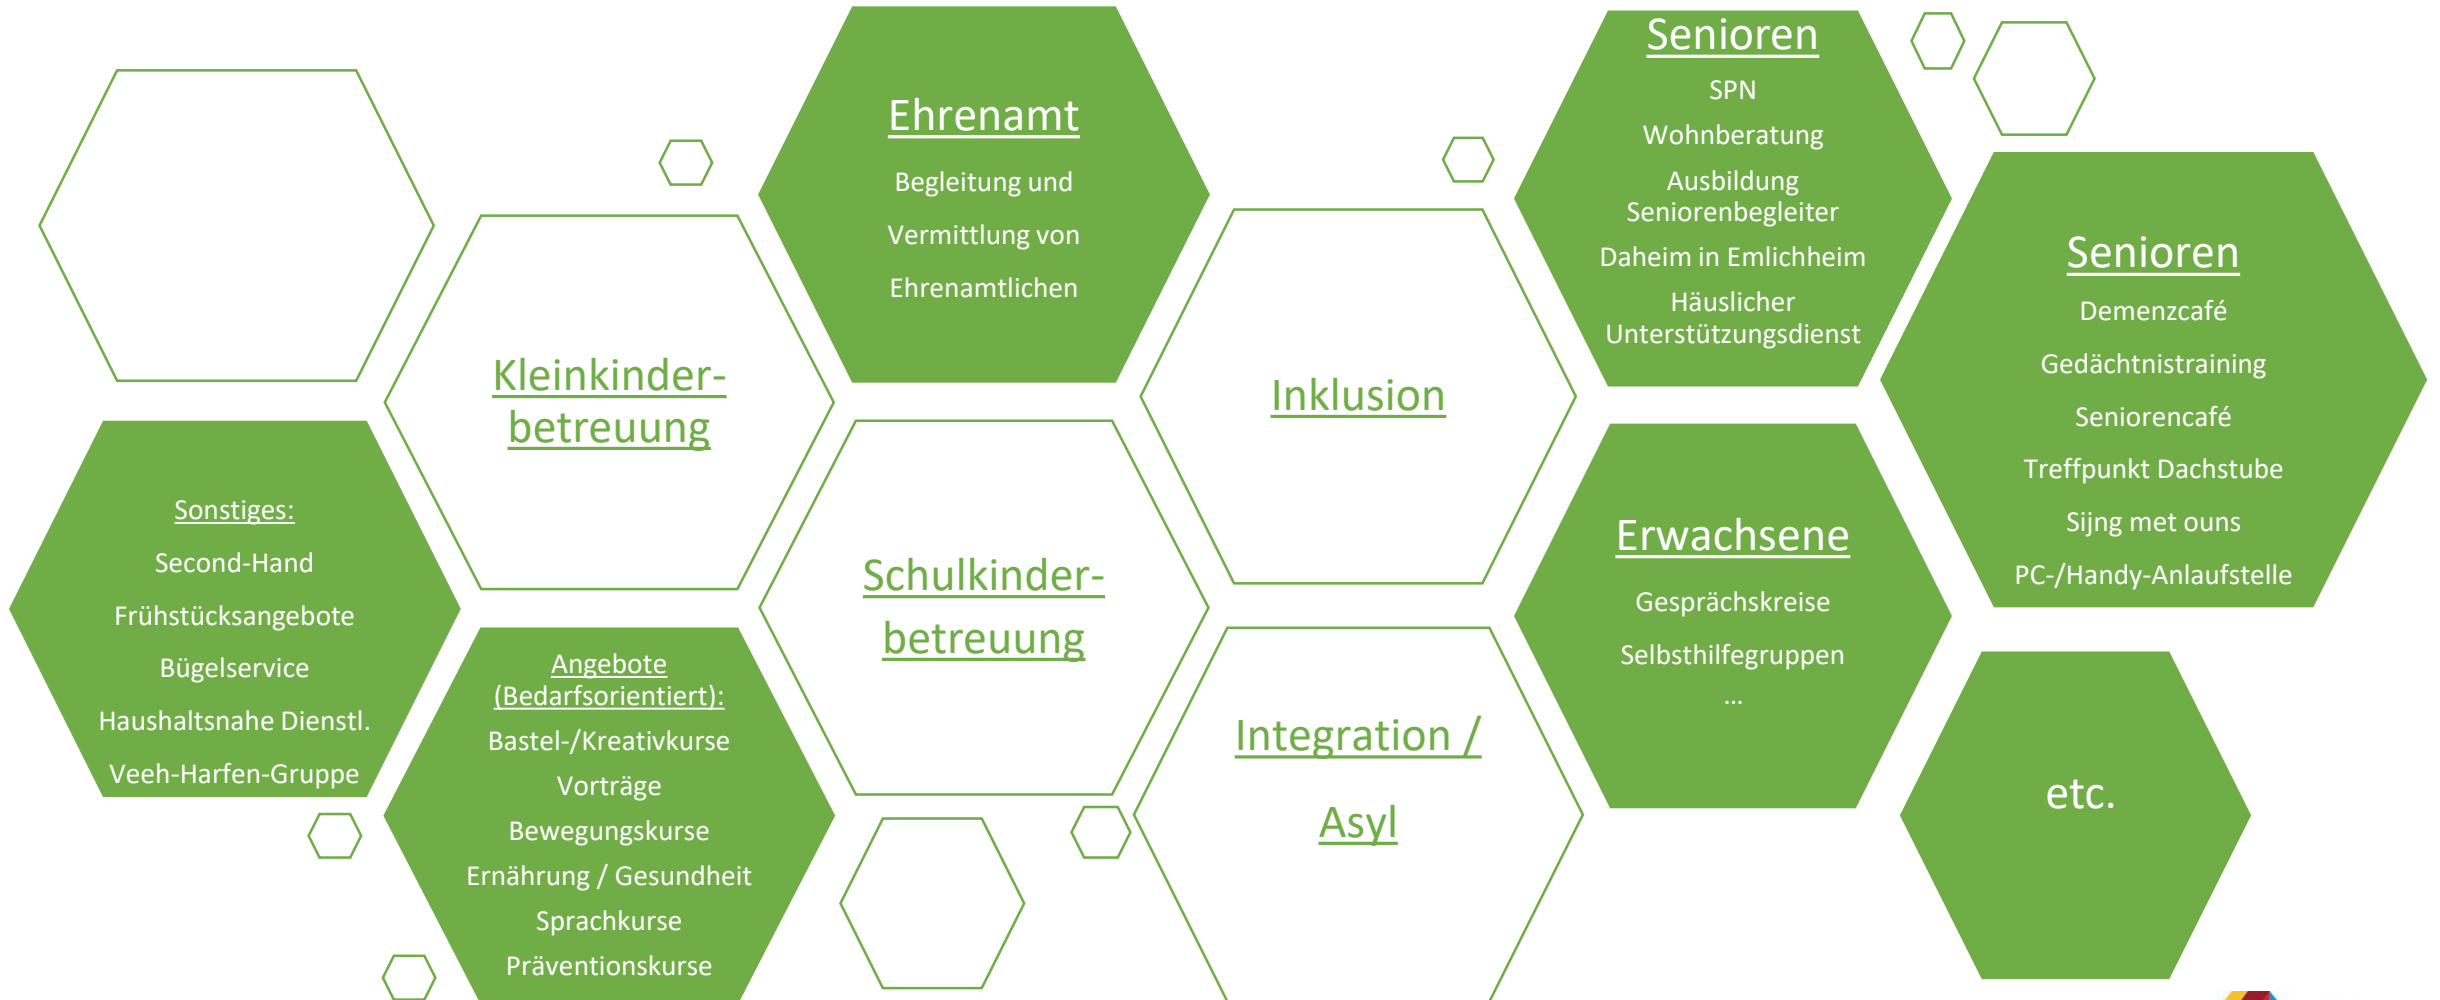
Ehrenamt

Begleitung und

Vermittlung von

Ehrenamtlichen

Senioren

SPN

Wohnberatung

Ausbildung Seniorenbegleiter

Daheim in Emlichheim

Häuslicher Unterstützungsdienst

Senioren

Demenzcafé

Gedächtnistraining

Seniorencafé

Treffpunkt Dachstube

Sijng met ouns

PC-/Handy-Anlaufstelle

Kleinkinder-betreuung

Inklusion

Sonstiges:

Second-Hand

Frühstücksangebote

Bügelservice

Haushaltsnahe Dienstl.

Veeh-Harfen-Gruppe

Schulkinder-betreuung

Erwachsene

Gesprächskreise

Selbsthilfegruppen

...

Angebote (Bedarfsorientiert):

Bastel-/Kreativkurse

Vorträge

Bewegungskurse

Ernährung / Gesundheit

Sprachkurse

Präventionskurse

Integration /

Asyl

etc.